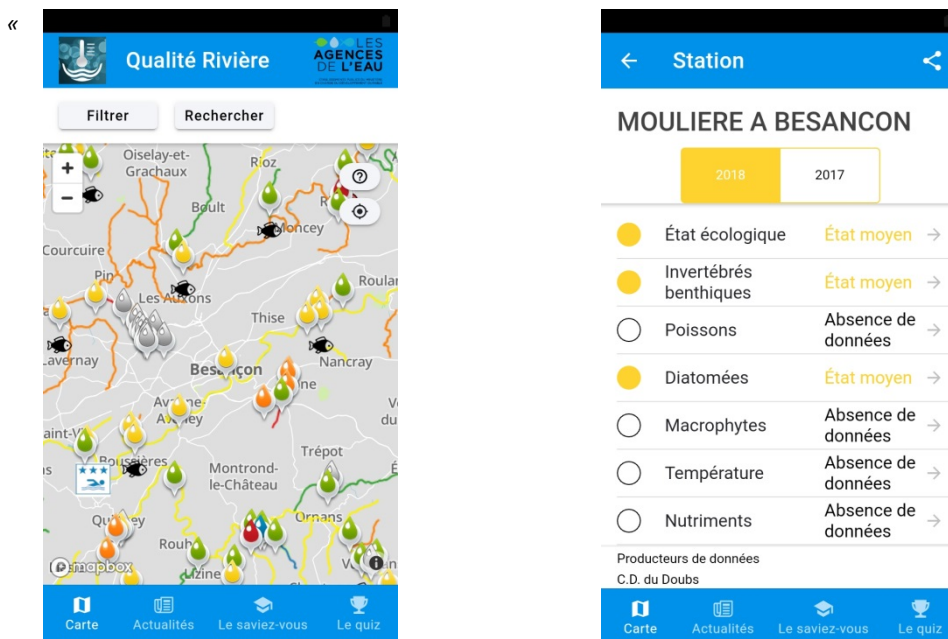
«

Qualité Rivière

LES AGENCES DE L'EAU

Filtrer

Rechercher

+

−

Oiselay-et-Grachaux

Rioz

Boult

Roncey

Courcuire

Pin

Les Auxons

Roulans

Thise

Lavernay

Besançon

Nancray

Avanne-Aveney

Saint-Vit

Trépot

Boussières

Montrond-le-Château

Quingey

Ornans

Rouhe

Lizine

mapbox

Carte

Actualités

Le saviez-vous

Le quiz

Station

MOULIERE A BESANCON

2018

2017

État écologique | État moyen

Invertébrés benthiques | État moyen

Poissons | Absence de données

Diatomées | État moyen

Macrophytes | Absence de données

Température | Absence de données

Nutriments | Absence de données

Producteurs de données

C.D. du Doubs

Carte

Actualités

Le saviez-vous

Le quiz